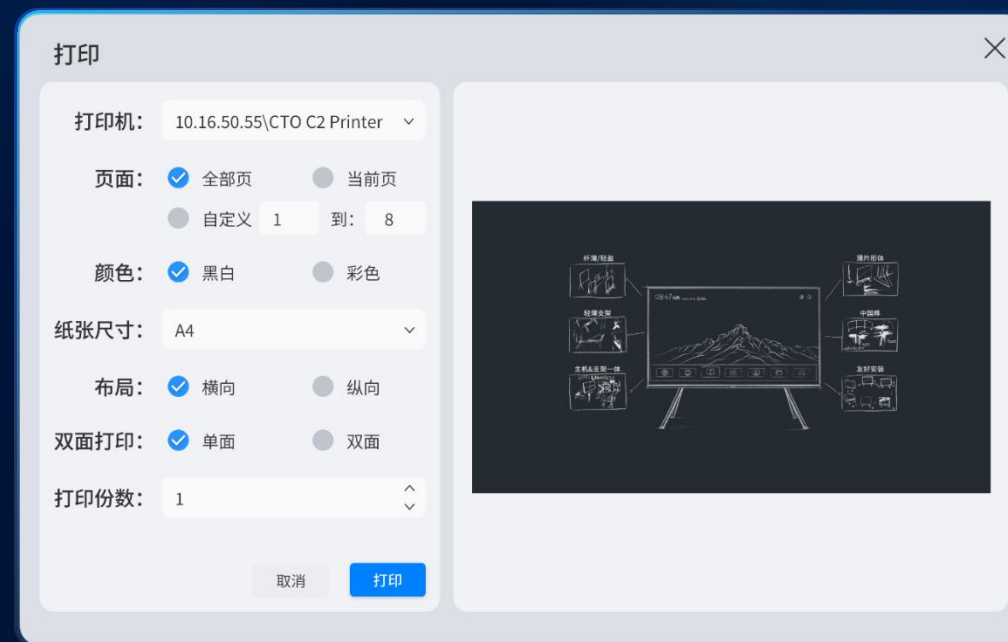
打印

打印机: 10.16.50.55\CTO C2 Printer

页面: 全部页 当前页
自定义 1 到: 8

颜色: 黑白 彩色

纸张尺寸: A4

布局: 横向 纵向

双面打印: 单面 双面

打印份数: 1

取消 打印

纤薄/轻盈
轻薄支架
主机&支架一体
薄片形体
中国摩
友好安装